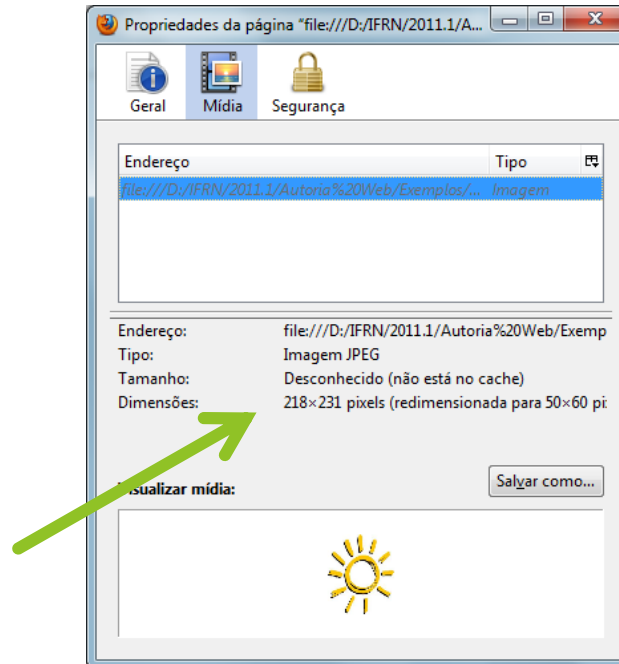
Propriedades da página "file:///D:/IFRN/2011.1/A...

Geral
Mídia
Segurança

| Endereço | Tipo |
|---|---|
| file:///D:/IFRN/2011.1/Autoria%20Web/Exemplos/... | Imagem |

Endereço: file:///D:/IFRN/2011.1/Autoria%20Web/Exemp
Tipo: Imagem JPEG
Tamanho: Desconhecido (não está no cache)
Dimensões: 218×231 pixels (redimensionada para 50×60 pi

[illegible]isualizar mídia:

Salvar como...